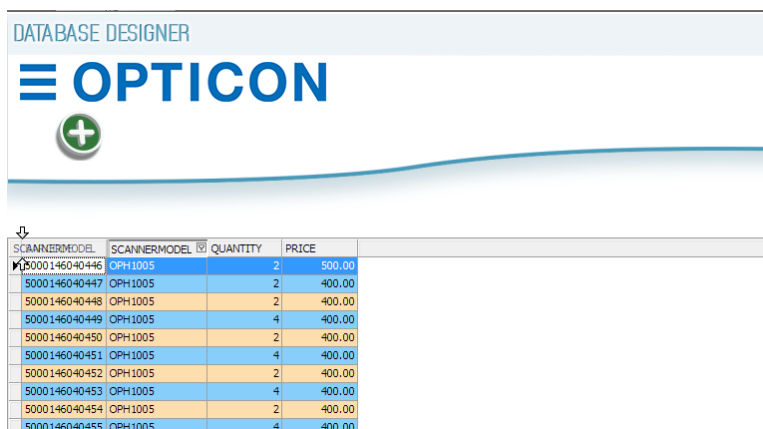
DATABASE DESIGNER

OPTICON

| SCANNERMODEL | SCANNERMODEL | QUANTITY | PRICE |
|---|---|---|---|
| 5000146040446 | OPH1005 | 2 | 500.00 |
| 5000146040447 | OPH1005 | 2 | 400.00 |
| 5000146040448 | OPH1005 | 2 | 400.00 |
| 5000146040449 | OPH1005 | 4 | 400.00 |
| 5000146040450 | OPH1005 | 2 | 400.00 |
| 5000146040451 | OPH1005 | 4 | 400.00 |
| 5000146040452 | OPH1005 | 2 | 400.00 |
| 5000146040453 | OPH1005 | 4 | 400.00 |
| 5000146040454 | OPH1005 | 2 | 400.00 |
| 5000146040455 | OPH1005 | 4 | 400.00 |